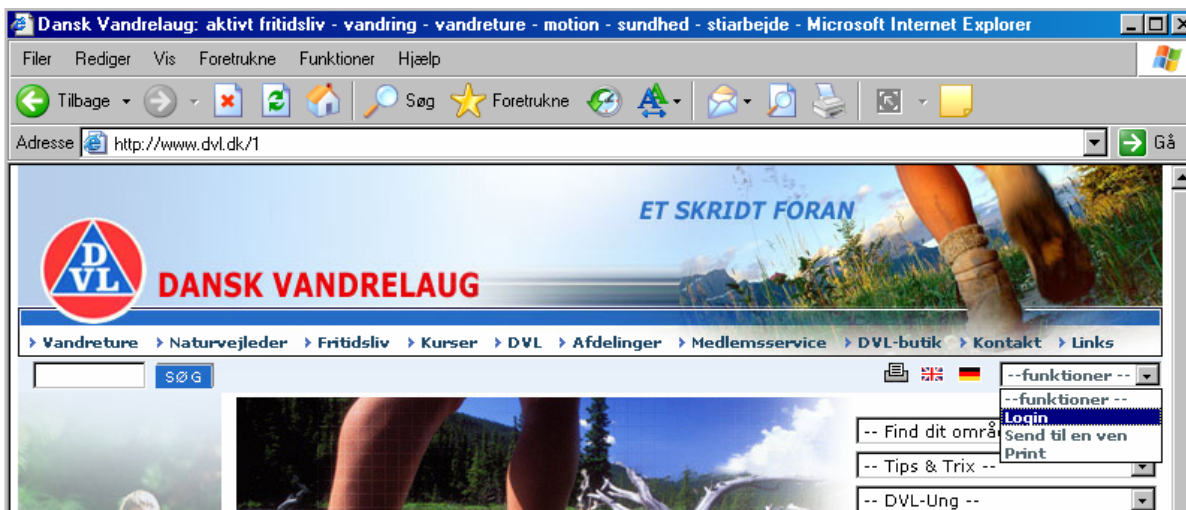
Dansk Vandrelaug: aktivt fritidsliv - vandring - vandreture - motion - sundhed - stiarbejde - Microsoft Internet Explorer

Filer Rediger Vis Foretrukne Funktioner Hjælp

Tilbage Søg Foretrukne

Adresse http://www.dvl.dk/1 Gå

ET SKRIDT FORAN

DVL

DANSK VANDRELAUG

Vandreture Naturvejleder Fritidsliv Kurser DVL Afdelinger Medlemsservice DVL-butik Kontakt Links

SØG

--funktioner --

--funktioner --
Login
Send til en ven
Print

-- Find dit områ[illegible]

-- Tips & Trix --

-- DVL-Ung --